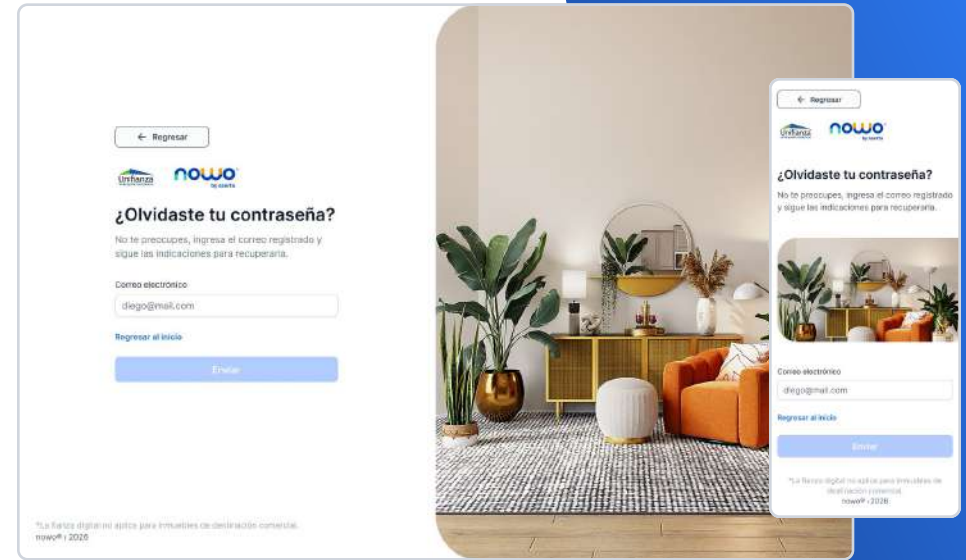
← Regresar

Unifianza nowo

¿Olvidaste tu contraseña?

No te preocupes, ingresa el correo registrado y sigue las indicaciones para recuperarla.

Correo electrónico

diego@mail.com

Regresar al inicio

Enviar

*La fianza digital no aplica para inmuebles de destinación comercial.
nowo® | 2026

← Regresar

Unifianza nowo

¿Olvidaste tu contraseña?

No te preocupes, ingresa el correo registrado y sigue las indicaciones para recuperarla.

Correo electrónico

diego@mail.com

Regresar al inicio

Enviar

*La fianza digital no aplica para inmuebles de destinación comercial
nowo® | 2026